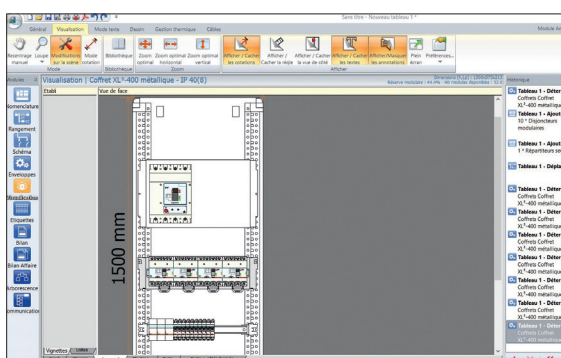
Sans titre - Nouveau tableau 1 *

Général Visualisation Mode texte Dessin Gestion thermique Câbles

Module Ac

Recentrage manuel Loupe Modifications sur la scène Mode rotation Bibliothèque Zoom optimal Zoom optimal horizontal Zoom optimal vertical Afficher / Cacher les cotations Afficher / Cacher la règle Afficher / Cacher la vue de côté Afficher / Cacher les textes Afficher/Masquer les annotations Plein écran Préférences...

Mode Bibliothèque Zoom Afficher

Modules Visualisation | Coffret XL³-400 métallique - IP 40(8)

Réserve modulaire : 44.4% - 40 modules disponibles - 52.4

Historique

Nomenclature Rangement Schéma Enveloppes Modification Etiquettes Bilan Bilan Affaire Arborescence Communication

Etabli Vue de face

1500 mm

Vignettes Listes

Tableau 1 - Déter Coffrets Coffret XL³-400 métallique

Tableau 1 - Ajout 10 * Disjoncteurs modulaires

Tableau 1 - Ajout 1 * Répartiteurs se

Tableau 1 - Dépla

Tableau 1 - Déter Coffrets Coffret XL³-400 métalliqu

Tableau 1 - Déter Coffrets Coffret XL³-400 métalliqu

Tableau 1 - Déter Coffrets Coffret XL³-400 métalliqu

Tableau 1 - Déter Coffrets Coffret XL³-400 métalliqu

Tableau 1 - Déter Coffrets Coffret XL³-400 métalliqu

Tableau 1 - Déter Coffrets Coffret XL³-400 métalliqu

Tableau 1 - Déter Coffrets Coffret XL³-400 métalliqu